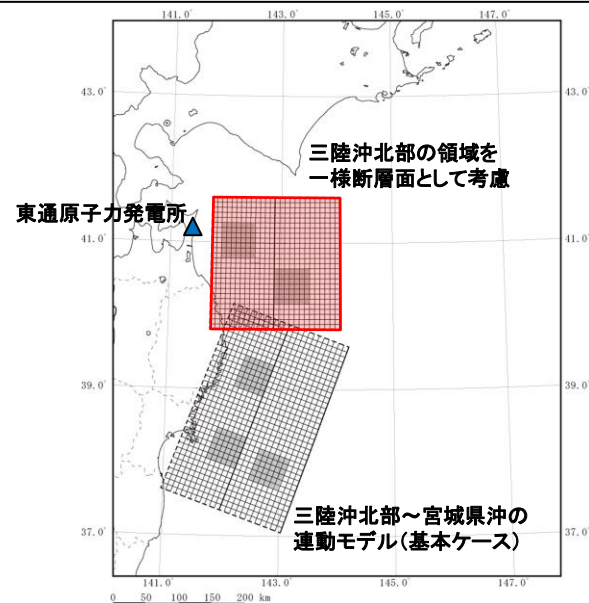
141.0°
143.0°
145.0°
147.0°

43.0°
43.0°

三陸沖北部の領域を
一様断層面として考慮

東通原子力発電所

41.0°
41.0°

39.0°
39.0°

三陸沖北部～宮城県沖の
連動モデル(基本ケース)

37.0°
37.0°

141.0°
143.0°
145.0°
147.0°

0 50 100 150 200 km